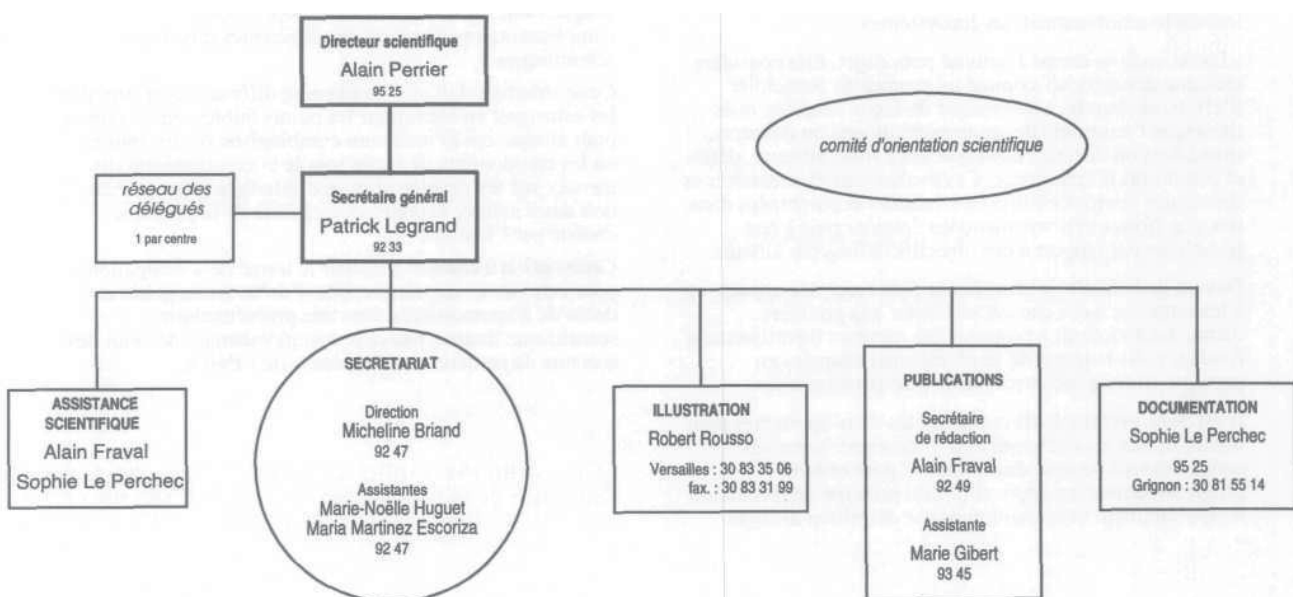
Directeur scientifique
Alain Perrier
95 25

comité d'orientation scientifique

réseau des délégués
1 par centre

Secrétaire général
Patrick Legrand
92 33

ASSISTANCE SCIENTIFIQUE
Alain Fraval
Sophie Le Perchec

SECRETARIAT
Direction
Micheline Briand
92 47
Assistantes
Marie-Noëlle Huguet
Maria Martinez Escoriza
92 47

ILLUSTRATION
Robert Rousso
Versailles : 30 83 35 06
fax. : 30 83 31 99

PUBLICATIONS
Secrétaire de rédaction
Alain Fraval
92 49
Assistante
Marie Gibert
93 45

DOCUMENTATION
Sophie Le Perchec
95 25
Grignon : 30 81 55 14